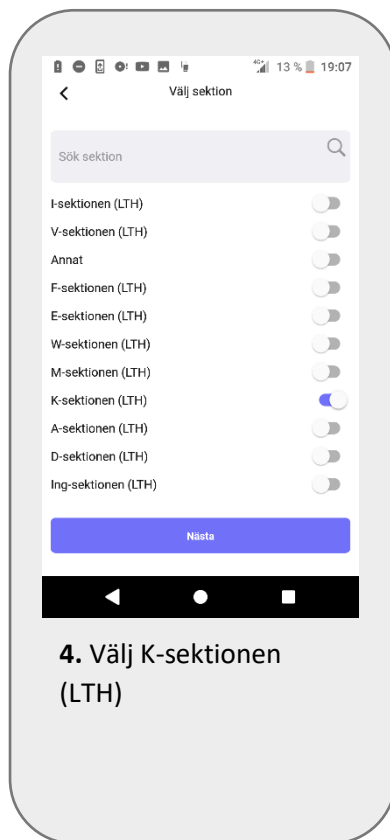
4G 13 % 19:07

Välj sektion

Sök sektion

I-sektionen (LTH)
V-sektionen (LTH)
Annat
F-sektionen (LTH)
E-sektionen (LTH)
W-sektionen (LTH)
M-sektionen (LTH)
K-sektionen (LTH)
A-sektionen (LTH)
D-sektionen (LTH)
Ing-sektionen (LTH)

Nästa

**4.** Välj K-sektionen (LTH)